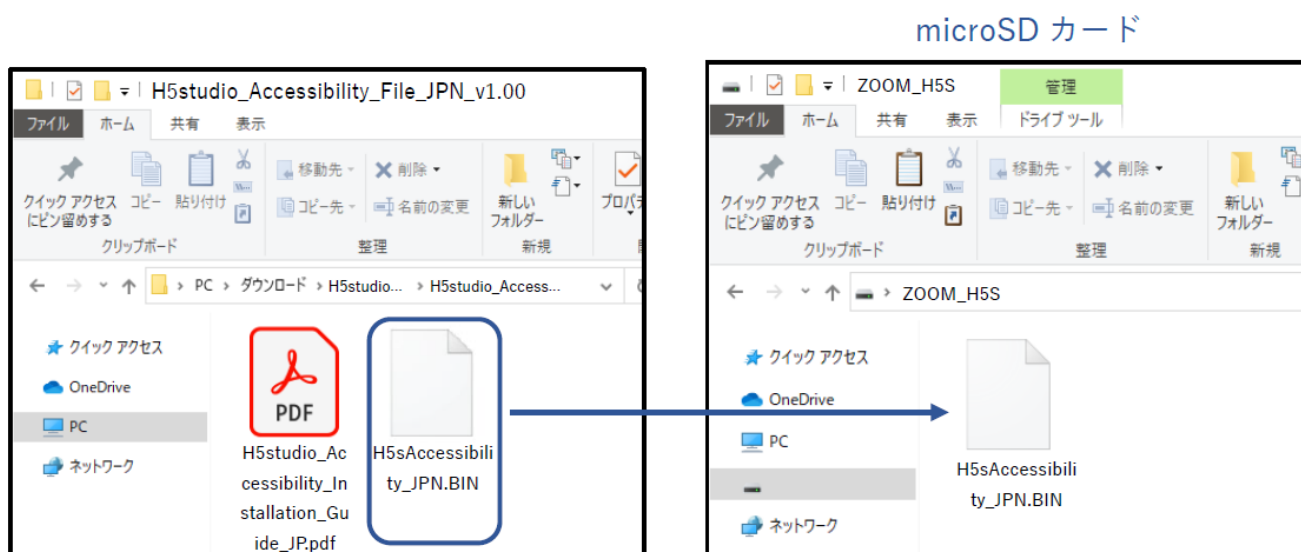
microSD カード

H5studio_Accessibility_File_JPN_v1.00

ファイル ホーム 共有 表示

クイック アクセスにピン留めする コピー 貼り付け

移動先 削除 コピー先 名前の変更

新しいフォルダー

プロパ

クリップボード 整理 新規

PC > ダウンロード > H5studio... > H5studio_Access...

クイック アクセス
OneDrive
PC
ネットワーク

PDF
H5studio_Accessibility_Installation_Guide_JP.pdf

H5sAccessibility_JPN.BIN

ZOOM_H5S

管理

ファイル ホーム 共有 表示 ドライブ ツール

クイック アクセスにピン留めする コピー 貼り付け

移動先 削除 コピー先 名前の変更

新しいフォルダー

クリップボード 整理 新規

ZOOM_H5S

クイック アクセス
OneDrive
PC
ネットワーク

H5sAccessibility_JPN.BIN